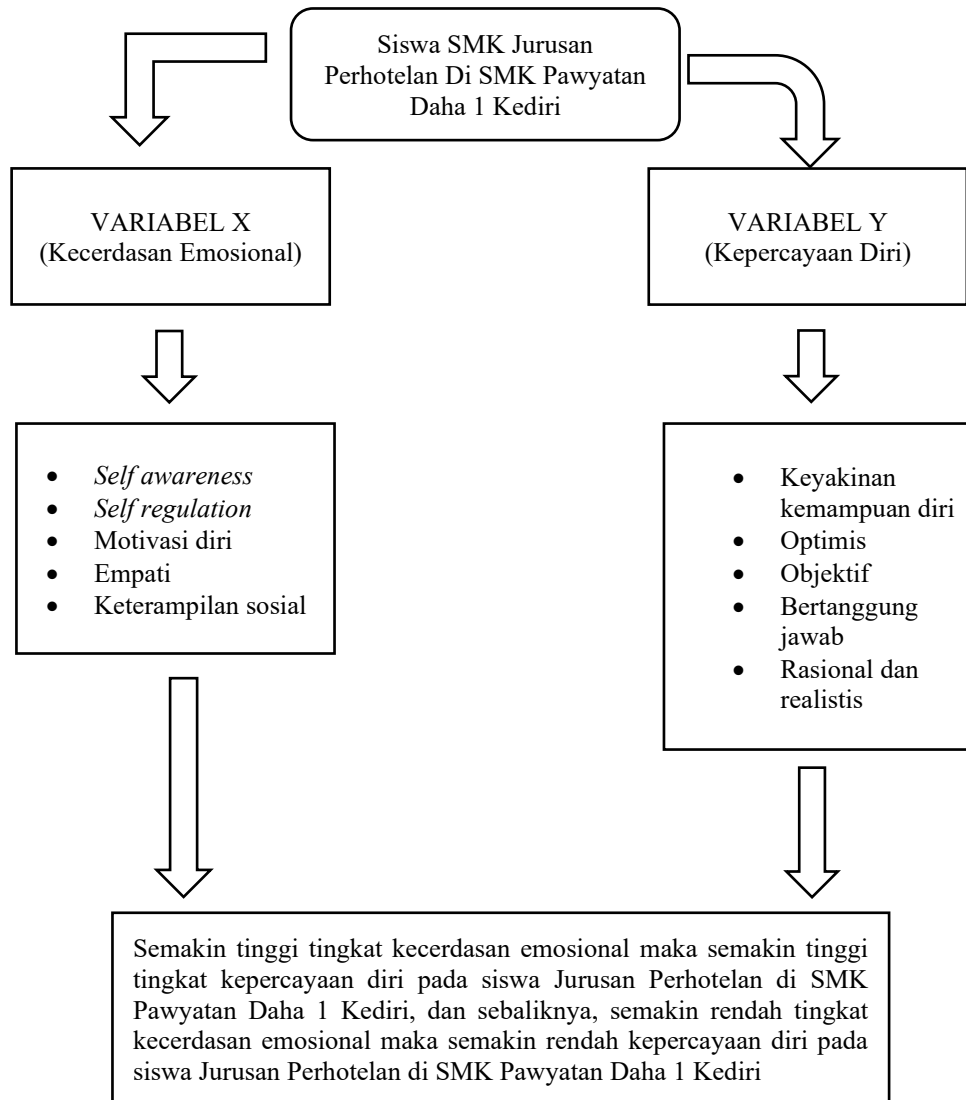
Siswa SMK Jurusan Perhotelan Di SMK Pawyatan Daha 1 Kediri

VARIABEL X
(Kecerdasan Emosional)

VARIABEL Y
(Kepercayaan Diri)

- *Self awareness*
- *Self regulation*
- Motivasi diri
- Empati
- Keterampilan sosial

- Keyakinan kemampuan diri
- Optimis
- Objektif
- Bertanggung jawab
- Rasional dan realistis

Semakin tinggi tingkat kecerdasan emosional maka semakin tinggi tingkat kepercayaan diri pada siswa Jurusan Perhotelan di SMK Pawyatan Daha 1 Kediri, dan sebaliknya, semakin rendah tingkat kecerdasan emosional maka semakin rendah kepercayaan diri pada siswa Jurusan Perhotelan di SMK Pawyatan Daha 1 Kediri